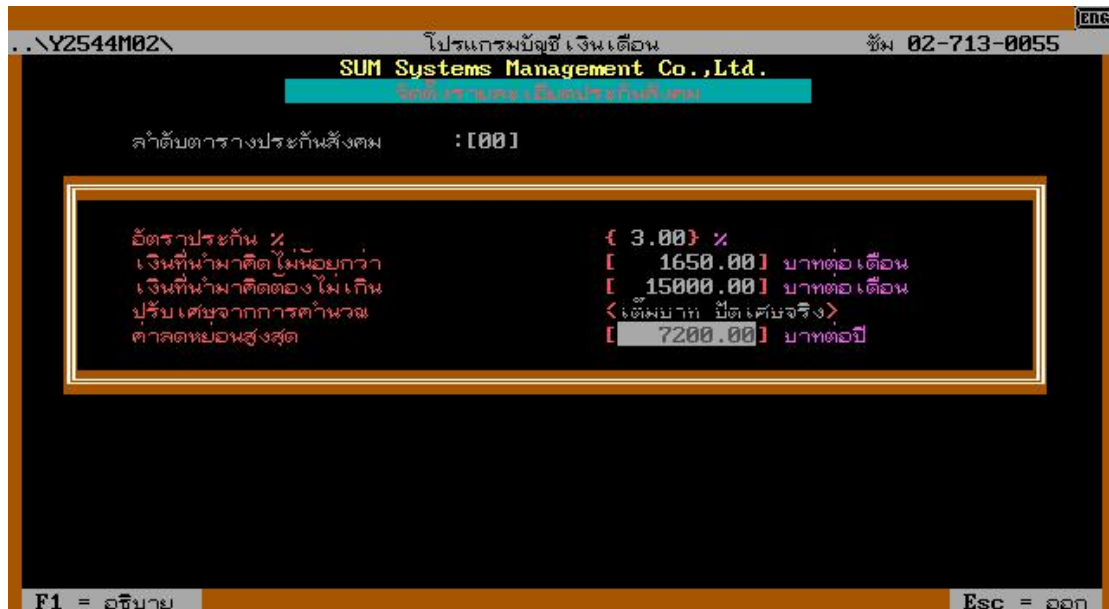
ENG

..\Y2544M02\ โปรแกรมบัญชีเงินเดือน ซัม 02-713-0055

SUM Systems Management Co.,Ltd.

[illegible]

ลำดับตารางประกันสังคม :[00]

อัตราประกัน % { 3.00} %

เงินที่นำมาคิดไม่น้อยกว่า [ 1650.00] บาทต่อเดือน

เงินที่นำมาคิดต้องไม่เกิน [ 15000.00] บาทต่อเดือน

ปรับเศษจากการคำนวณ <เต็มบาท ปัดเศษจริง>

ค่าลดหย่อนสูงสุด [ 7200.00] บาทต่อปี

F1 = อธิบาย

Esc = ออก